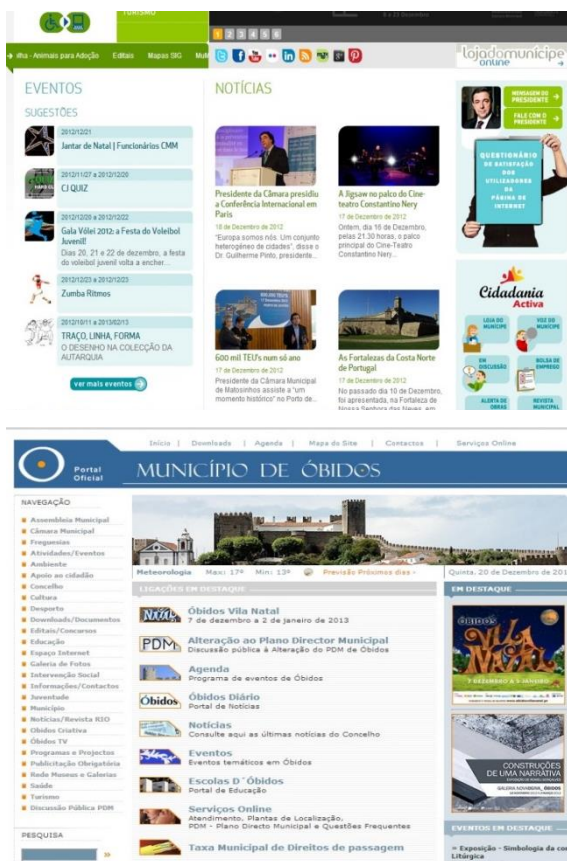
TURISMO

1 2 3 4 5 6

ilha - Animais para Adoção Editais Mapas SIG

lojadomunicipe online

EVENTOS

SUGESTÕES

2012/12/21
Jantar de Natal | Funcionários CMM

2012/11/27 a 2012/12/20
CJ QUIZ

2012/12/20 a 2012/12/22
Gala Vólei 2012: a Festa do Voleibol Juvenil!
Dias 20, 21 e 22 de dezembro, a festa do voleibol juvenil volta a encher...

2012/12/23 a 2012/12/23
Zumba Ritmos

2012/10/11 a 2013/02/13
TRAÇO, LINHA, FORMA
O DESENHO NA COLECÇÃO DA AUTARQUIA

ver mais eventos

NOTÍCIAS

Presidente da Câmara presidiu a Conferência Internacional em Paris
18 de Dezembro de 2012
"Europa somos nós. Um conjunto heterogéneo de cidades", disse o Dr. Guilherme Pinto, presidente...

A Jigsaw no palco do Cine-teatro Constantino Nery
17 de Dezembro de 2012
Ontem, dia 16 de Dezembro, pelas 21.30 horas, o palco principal do Cine-Teatro Constantino Nery...

600 mil TEU's num só ano
17 de Dezembro de 2012
Presidente da Câmara Municipal de Matosinhos assiste a "um momento histórico" no Porto de...

As Fortalezas da Costa Norte de Portugal
17 de Dezembro de 2012
No passado dia 10 de Dezembro, foi apresentada, na Fortaleza de Nossa Senhora das Neves, em...

MENSAGEM DO PRESIDENTE
FALE COM O PRESIDENTE
QUESTIONÁRIO DE SATISFAÇÃO DOS UTILIZADORES DA PÁGINA DE INTERNET

Cidadania Activa
LOJA DO MUNÍCIPE
VOZ DO MUNÍCIPE
EM DISCUSSÃO
BOLSA DE EMPREGO
ALERTA DE OBRAS
REVISTA MUNICIPAL

Início | Downloads | Agenda | Mapa do Site | Contactos | Serviços Online

Portal Oficial

MUNICÍPIO DE ÓBIDOS

NAVEGAÇÃO
Assembleia Municipal
Câmara Municipal
Freguesias
Atividades/Eventos
Ambiente
Apoio ao cidadão
Concelho
Cultura
Desporto
Downloads/Documentos
Editais/Concursos
Educação
Espaço Internet
Galeria de Fotos
Intervenção Social
Informações/Contactos
Juventude
Município
Notícias/Revista RIO
Óbidos Criativa
Óbidos TV
Programas e Projectos
Publicitação Obrigatória
Rede Museus e Galerias
Saúde
Turismo
Discussão Pública PDM

PESQUISA

Meteorologia Máx: 17º Min: 13º Previsão Próximos dias - Quinta, 20 de Dezembro de 201

LIGAÇÕES EM DESTAQUE

Óbidos Vila Natal
7 de dezembro a 2 de janeiro de 2013

Alteração ao Plano Director Municipal
Discussão pública à Alteração do PDM de Óbidos

Agenda
Programa de eventos de Óbidos

Óbidos Diário
Portal de Notícias

Notícias
Consulte aqui as últimas notícias do Concelho

Eventos
Eventos temáticos em Óbidos

Escolas D´Óbidos
Portal de Educação

Serviços Online
Atendimento, Plantas de Localização, PDM - Plano Directo Municipal e Questões Frequentes

Taxa Municipal de Direitos de passagem

EM DESTAQUE

ÓBIDOS VILA NATAL
7 DEZEMBRO A 2 JANEIRO

CONSTRUÇÕES DE UMA NARRATIVA

EVENTOS EM DESTAQUE
» Exposição - Simbologia da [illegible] Litúrgica